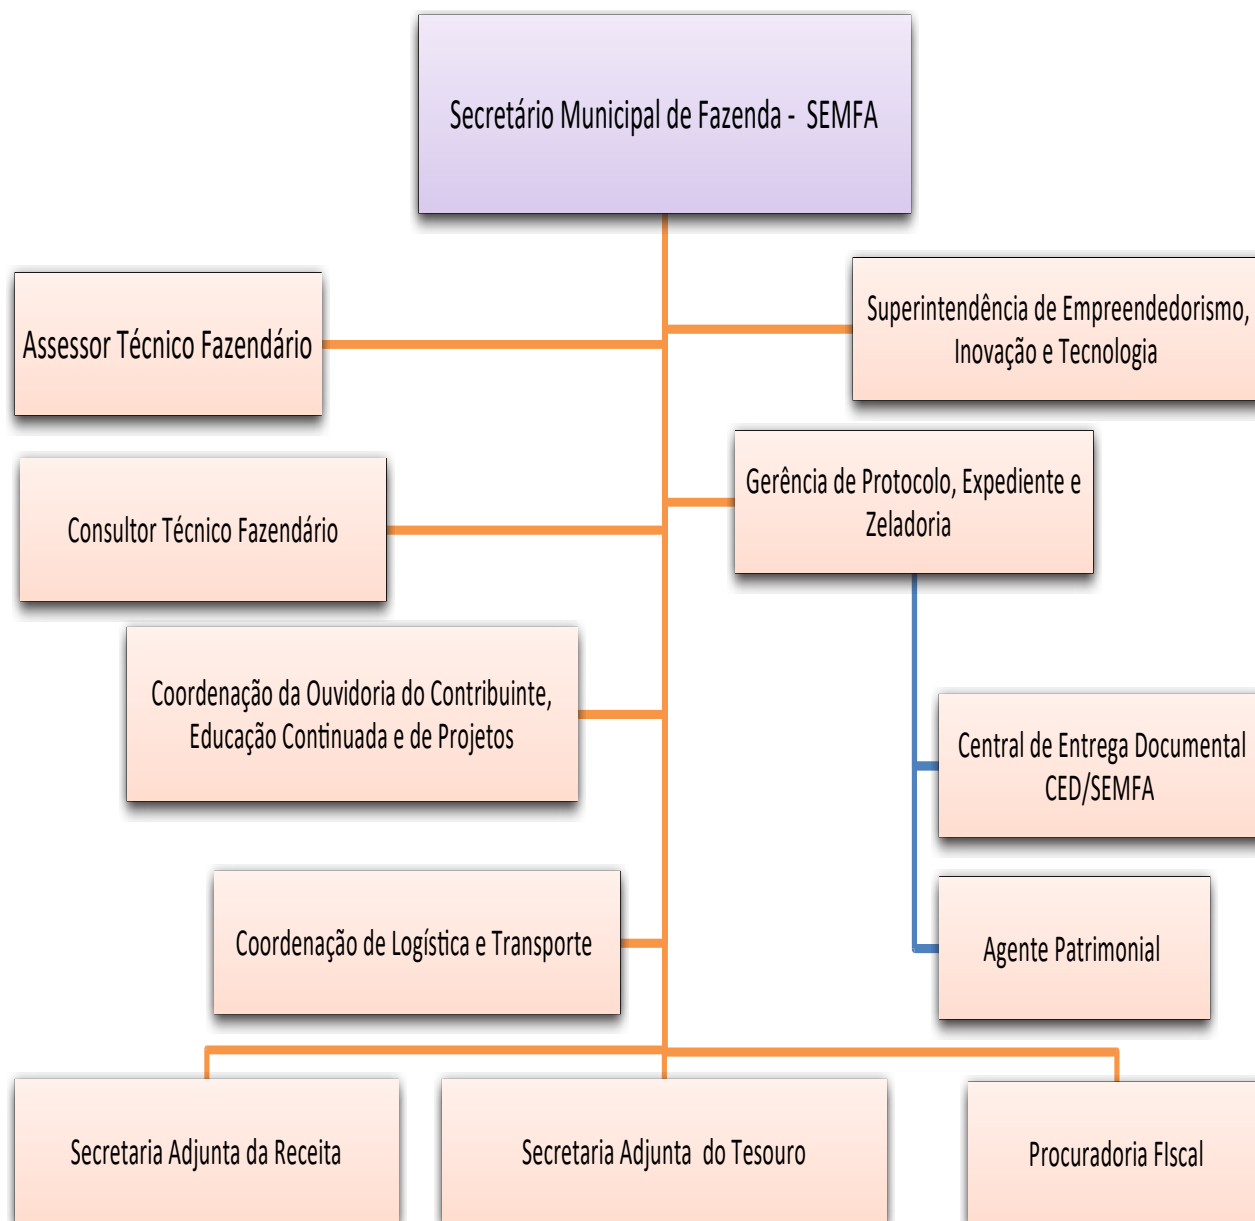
Secretário Municipal de Fazenda - SEMFA

Assessor Técnico Fazendário

Superintendência de Empreendedorismo, Inovação e Tecnologia

Consultor Técnico Fazendário

Gerência de Protocolo, Expediente e Zeladoria

Coordenação da Ouvidoria do Contribuinte, Educação Continuada e de Projetos

Central de Entrega Documental CED/SEMFA

Coordenação de Logística e Transporte

Agente Patrimonial

Secretaria Adjunta da Receita

Secretaria Adjunta do Tesouro

Procuradoria FIscal